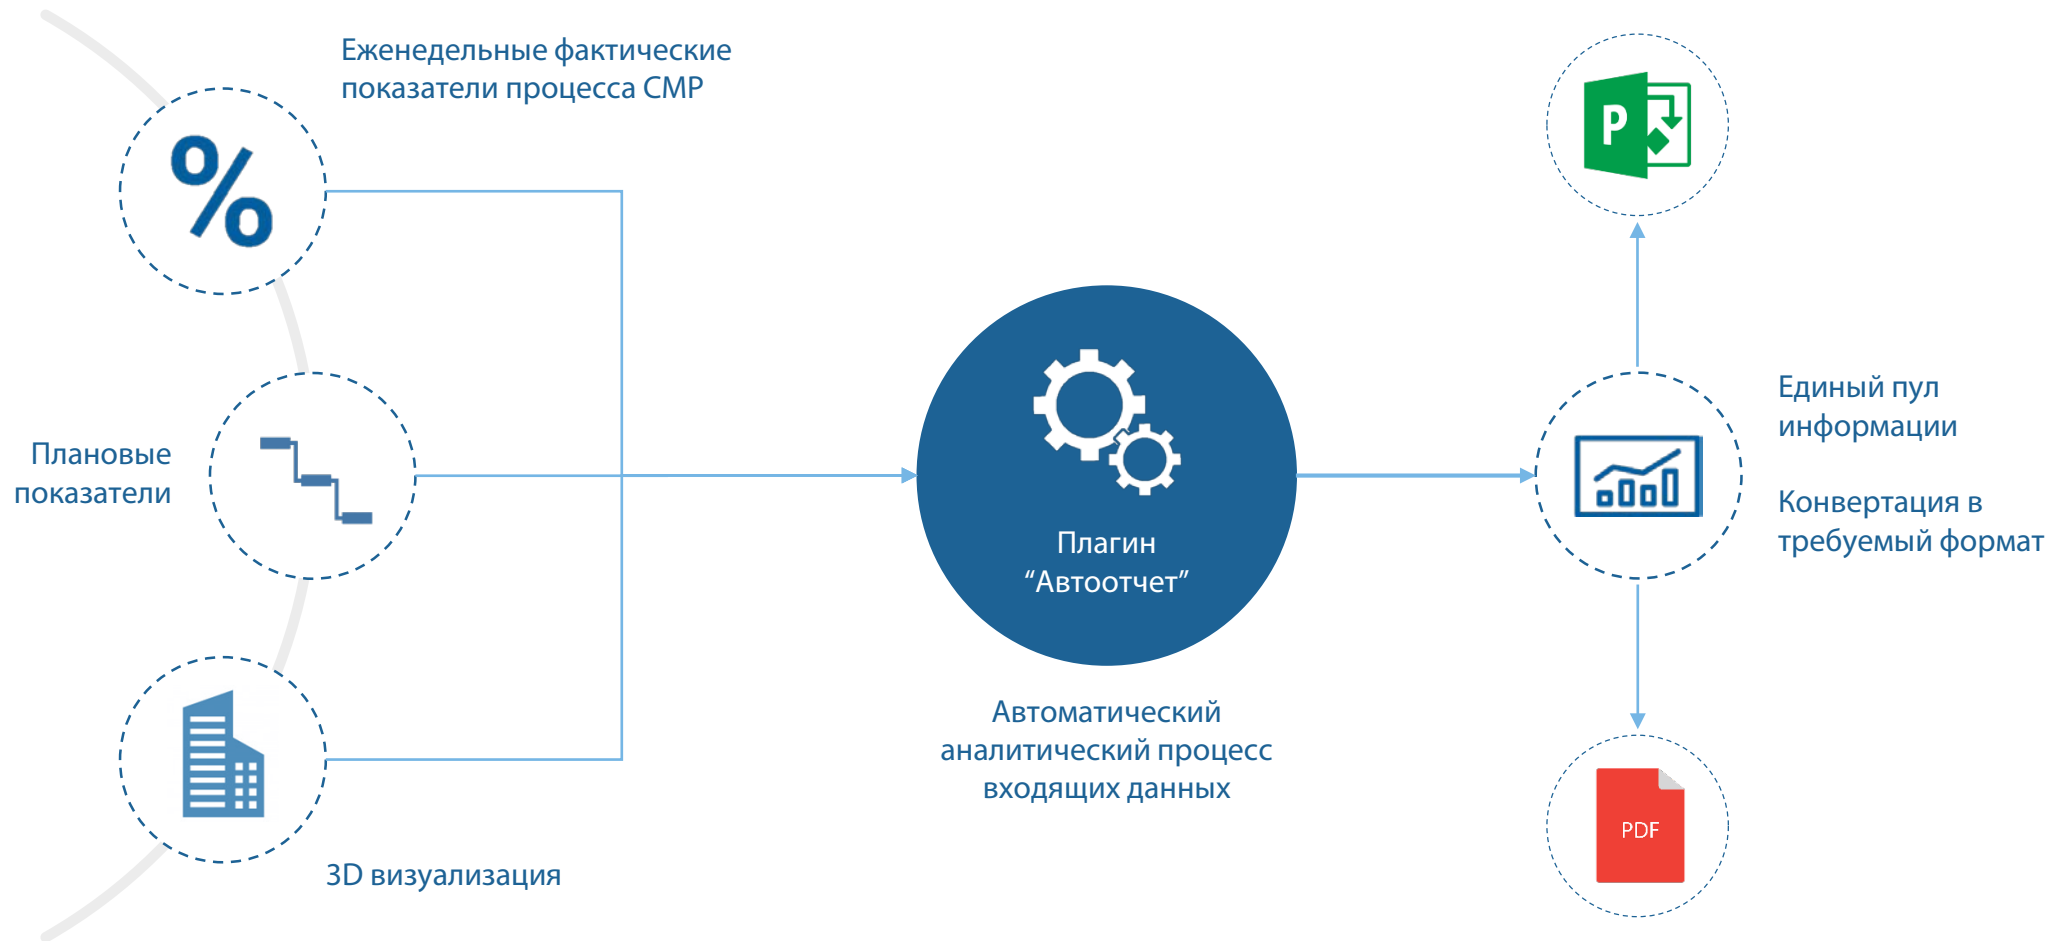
Еженедельные фактические показатели процесса СМР

%

Плановые показатели

3D визуализация

Плагин “Автоотчет”

Автоматический аналитический процесс входящих данных

P

Единый пул информации

Конвертация в требуемый формат

PDF